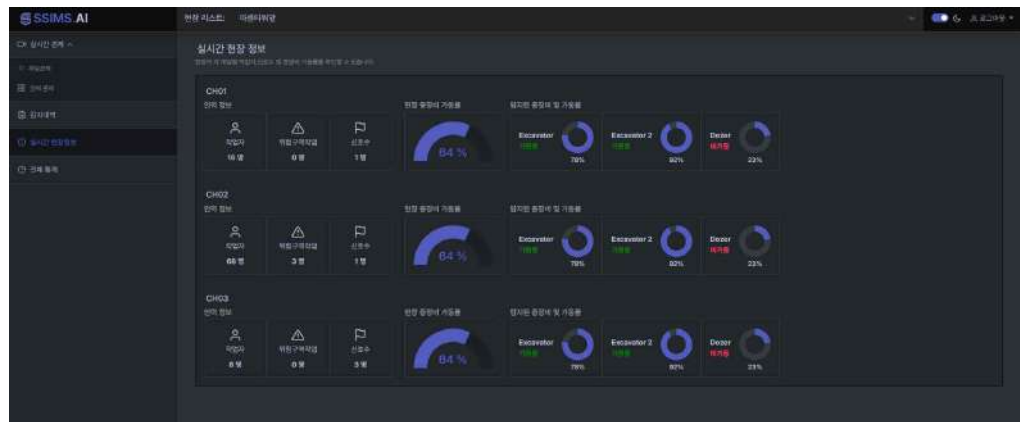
SSIMS.AI

현장 리스트: 미래타워공

로그아웃

실시간 관제

현장관제

안전 관리

감지내역

실시간 현장정보

전체 통계

실시간 현장 정보

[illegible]

CH01

안전 정보

작업자
10 명

위험구역작업
0 명

신호수
1 명

현장 중장비 가동률

64 %

탐지된 중장비 및 가동률

Excavator
가동중
78%

Excavator 2
가동중
92%

Dozer
비가동
23%

CH02

안전 정보

작업자
66 명

위험구역작업
3 명

신호수
1 명

현장 중장비 가동률

64 %

탐지된 중장비 및 가동률

Excavator
가동중
78%

Excavator 2
가동중
92%

Dozer
비가동
23%

CH03

안전 정보

작업자
8 명

위험구역작업
0 명

신호수
3 명

현장 중장비 가동률

64 %

탐지된 중장비 및 가동률

Excavator
가동중
78%

Excavator 2
가동중
92%

Dozer
비가동
23%